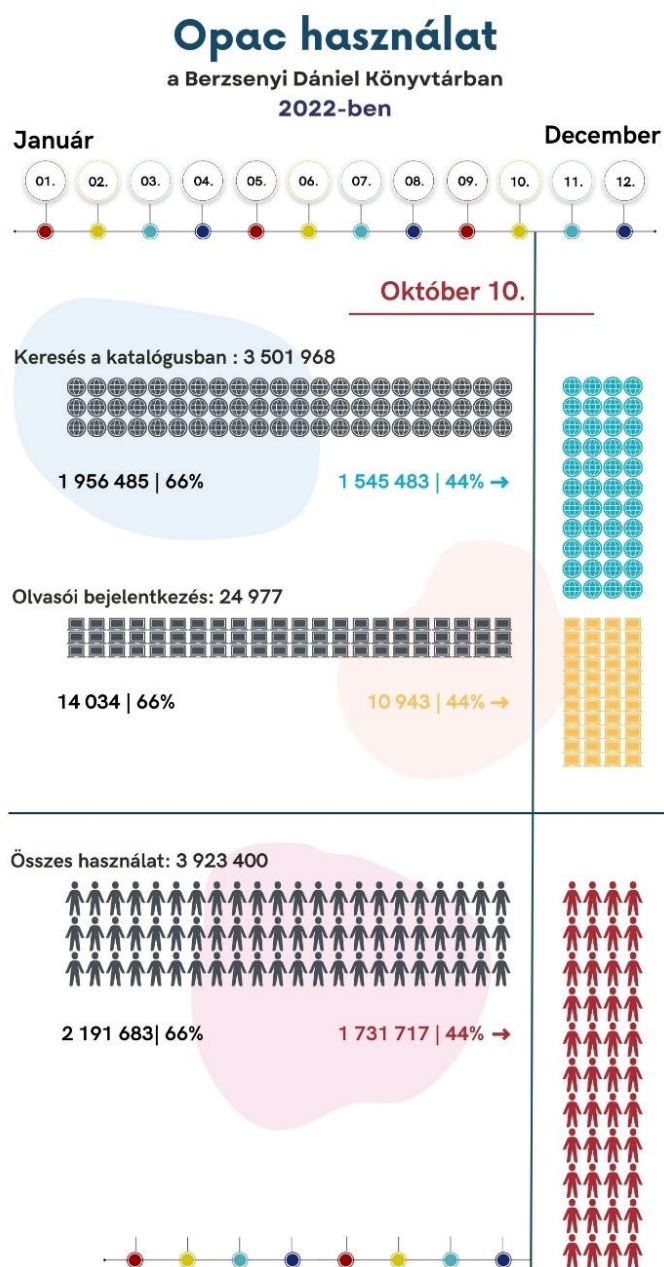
Opac használat

a Berzsenyi Dániel Könyvtárban

2022-ben

Január

December

01. 02. 03. 04. 05. 06. 07. 08. 09. 10. 11. 12.

Október 10.

Keresés a katalógusban : 3 501 968

1 956 485 | 66%

1 545 483 | 44% →

Olvasói bejelentkezés: 24 977

14 034 | 66%

10 943 | 44% →

Összes használat: 3 923 400

2 191 683| 66%

1 731 717 | 44% →